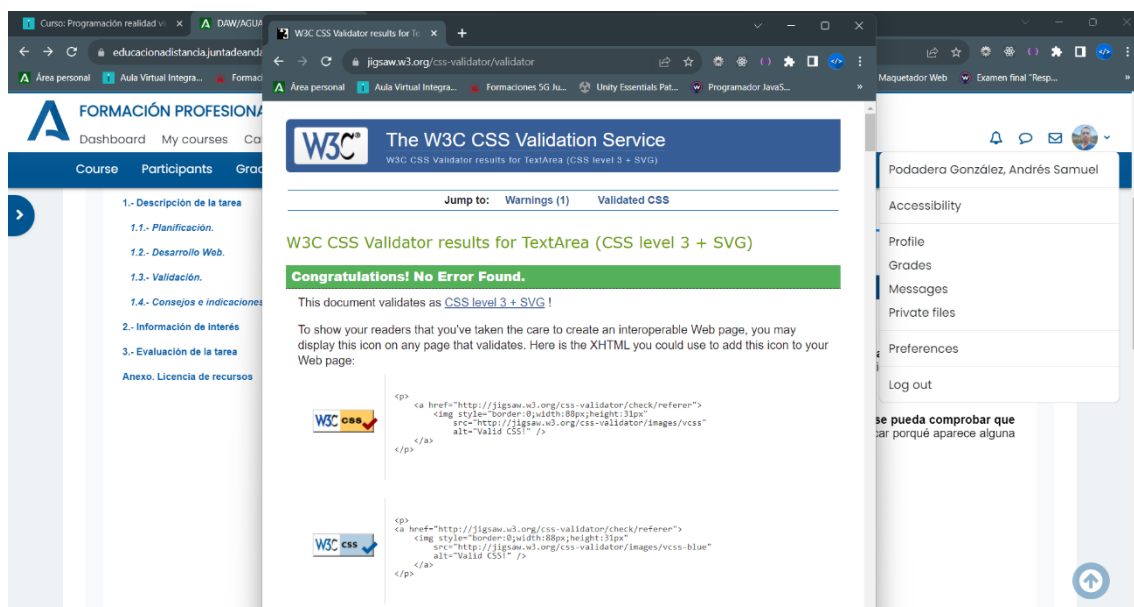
Curso: Programación realidad vi ×
DAW/AGUA
educacionadistancia.juntadeand
Área personal
Aula Virtual Integra...
Formaci
FORMACIÓN PROFESIONA
Dashboard My courses Ca
Course Participants Grad
1.- Descripción de la tarea
1.1.- Planificación.
1.2.- Desarrollo Web.
1.3.- Validación.
1.4.- Consejos e indicaciones
2.- Información de interés
3.- Evaluación de la tarea
Anexo. Licencia de recursos

W3C CSS Validation results for Te ×
jigsaw.w3.org/css-validator/validator
Área personal
Aula Virtual Integra...
Formaciones 5G Ju...
Unity Essentials Pat...
Programador JavaS...

W3C
The W3C CSS Validation Service
W3C CSS Validator results for TextArea (CSS level 3 + SVG)

Jump to: Warnings (1) Validated CSS

W3C CSS Validator results for TextArea (CSS level 3 + SVG)

Congratulations! No Error Found.

This document validates as CSS level 3 + SVG !

To show your readers that you've taken the care to create an interoperable Web page, you may display this icon on any page that validates. Here is the XHTML you could use to add this icon to your Web page:

W3C css

<p>
<a href="http://jigsaw.w3.org/css-validator/check/referer">
<img style="border:0;width:88px;height:31px"
src="http://jigsaw.w3.org/css-validator/images/vcss"
alt="Valid CSS!" />
</a>
</p>

W3C css

<p>
<a href="http://jigsaw.w3.org/css-validator/check/referer">
<img style="border:0;width:88px;height:31px"
src="http://jigsaw.w3.org/css-validator/images/vcss-blue"
alt="Valid CSS!" />
</a>
</p>

Maquetador Web
Examen final "Resp...
Podadera González, Andrés Samuel
Accessibility
Profile
Grades
Messages
Private files
Preferences
Log out
se pueda comprobar que
car porqué aparece alguna